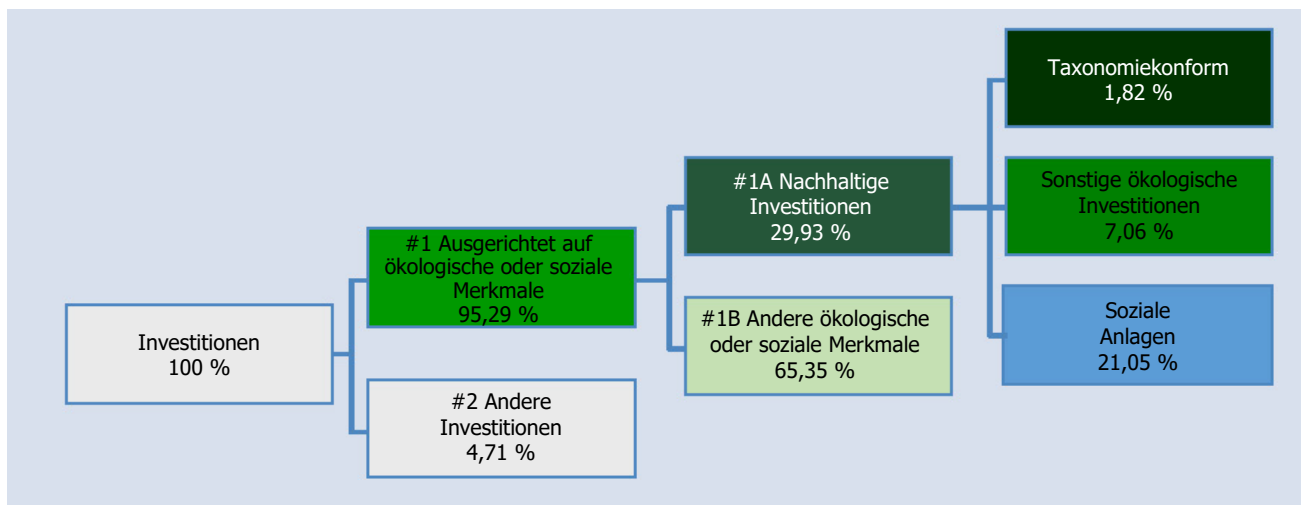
Investitionen
100 %

#1 Ausgerichtet auf ökologische oder soziale Merkmale
95,29 %

#2 Andere Investitionen
4,71 %

#1A Nachhaltige Investitionen
29,93 %

#1B Andere ökologische oder soziale Merkmale
65,35 %

Taxonomiekonform
1,82 %

Sonstige ökologische Investitionen
7,06 %

Soziale Anlagen
21,05 %